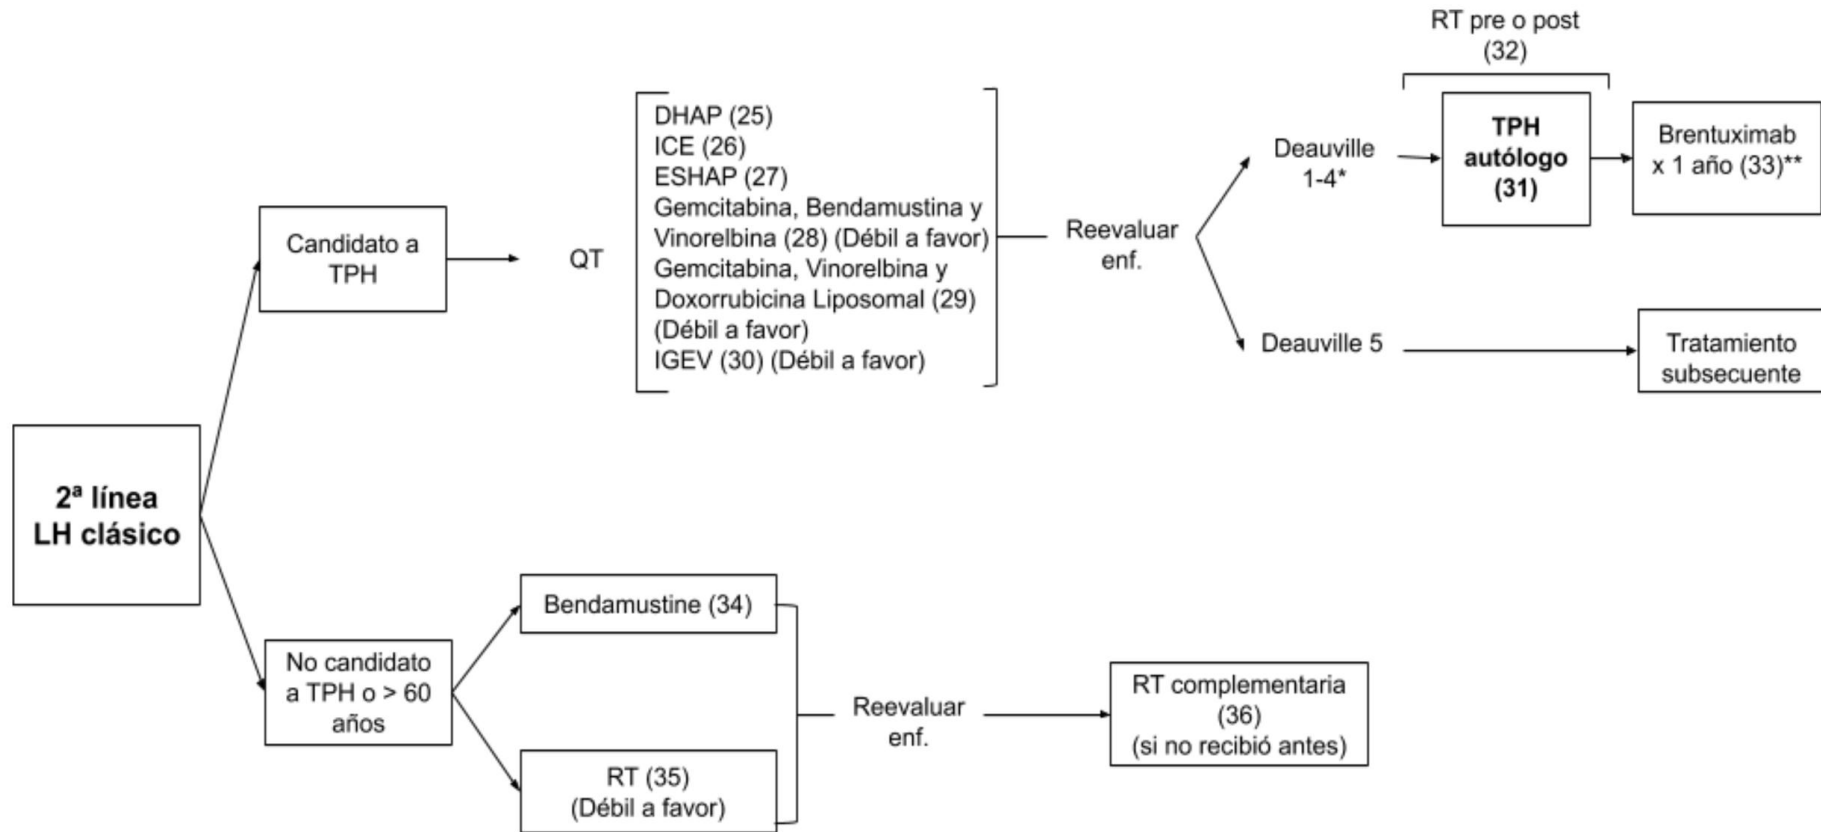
RT pre o post
(32)

2ª línea
LH clásico

Candidato a TPH

QT

DHAP (25)
ICE (26)
ESHAP (27)
Gemcitabina, Bendamustina y Vinorelbina (28) (Débil a favor)
Gemcitabina, Vinorelbina y Doxorrubicina Liposomal (29) (Débil a favor)
IGEV (30) (Débil a favor)

Reevaluar enf.

Deauville 1-4*

TPH autólogo (31)

Brentuximab x 1 año (33)**

Deauville 5

Tratamiento subsecuente

No candidato a TPH o > 60 años

Bendamustine (34)

RT (35)
(Débil a favor)

Reevaluar enf.

RT complementaria
(36)
(si no recibió antes)